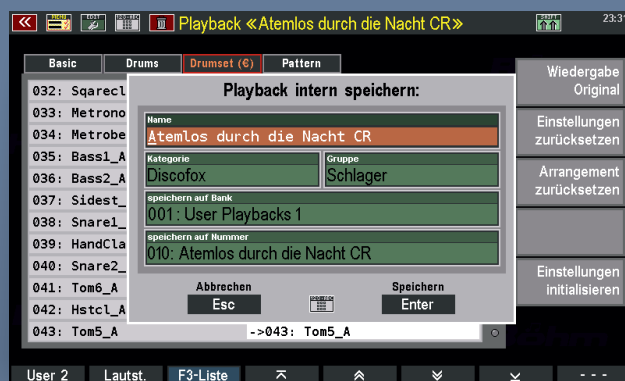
Playback «Atemlos durch die Nacht CR»

23:3

Basic
Drums
Drumset (€)
Pattern

032: Sqarecl
033: Metrono
034: Metrobe
035: Bass1_A
036: Bass2_A
037: Sidest_
038: Snare1_
039: HandCla
040: Snare2_
041: Tom6_A
042: Hstcl_A
043: Tom5_A

->043: Tom5_A

Playback intern speichern:

Name
Atemlos durch die Nacht CR

Kategorie
Discofox

Gruppe
Schlager

speichern auf Bank
001 : User Playbacks 1

speichern auf Nummer
010: Atemlos durch die Nacht CR

Abbrechen
Esc

Speichern
Enter

Wiedergabe Original

Einstellungen zurücksetzen

Arrangement zurücksetzen

Einstellungen initialisieren

User 2
Lautst.
F3-Liste
- - -